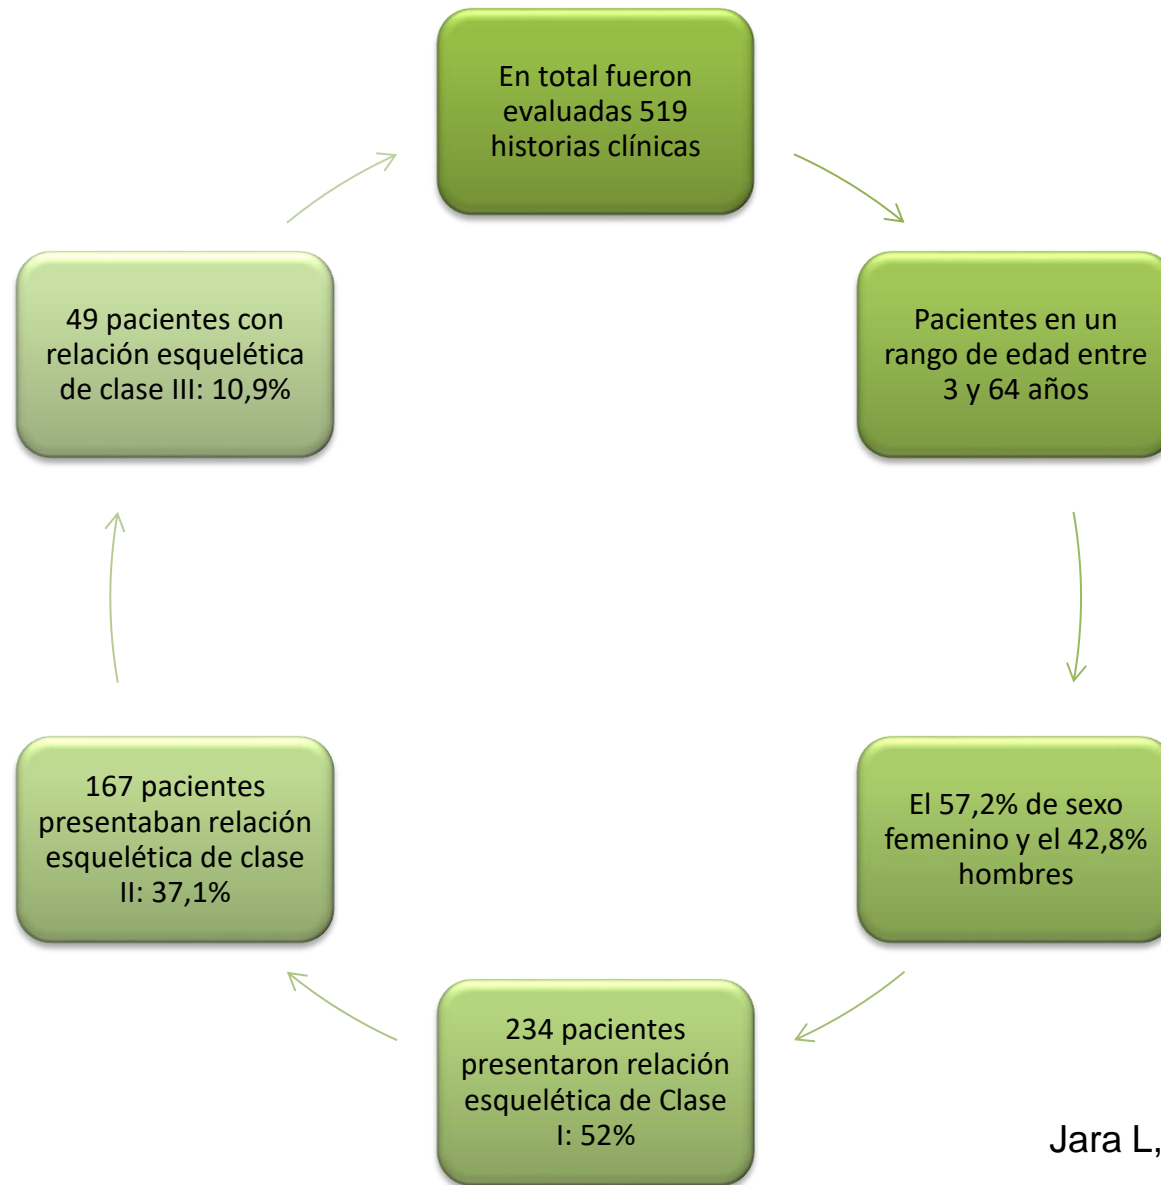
En total fueron evaluadas 519 historias clínicas

Pacientes en un rango de edad entre 3 y 64 años

El 57,2% de sexo femenino y el 42,8% hombres

234 pacientes presentaron relación esquelética de Clase I: 52%

167 pacientes presentaban relación esquelética de clase II: 37,1%

49 pacientes con relación esquelética de clase III: 10,9%

Jara L,